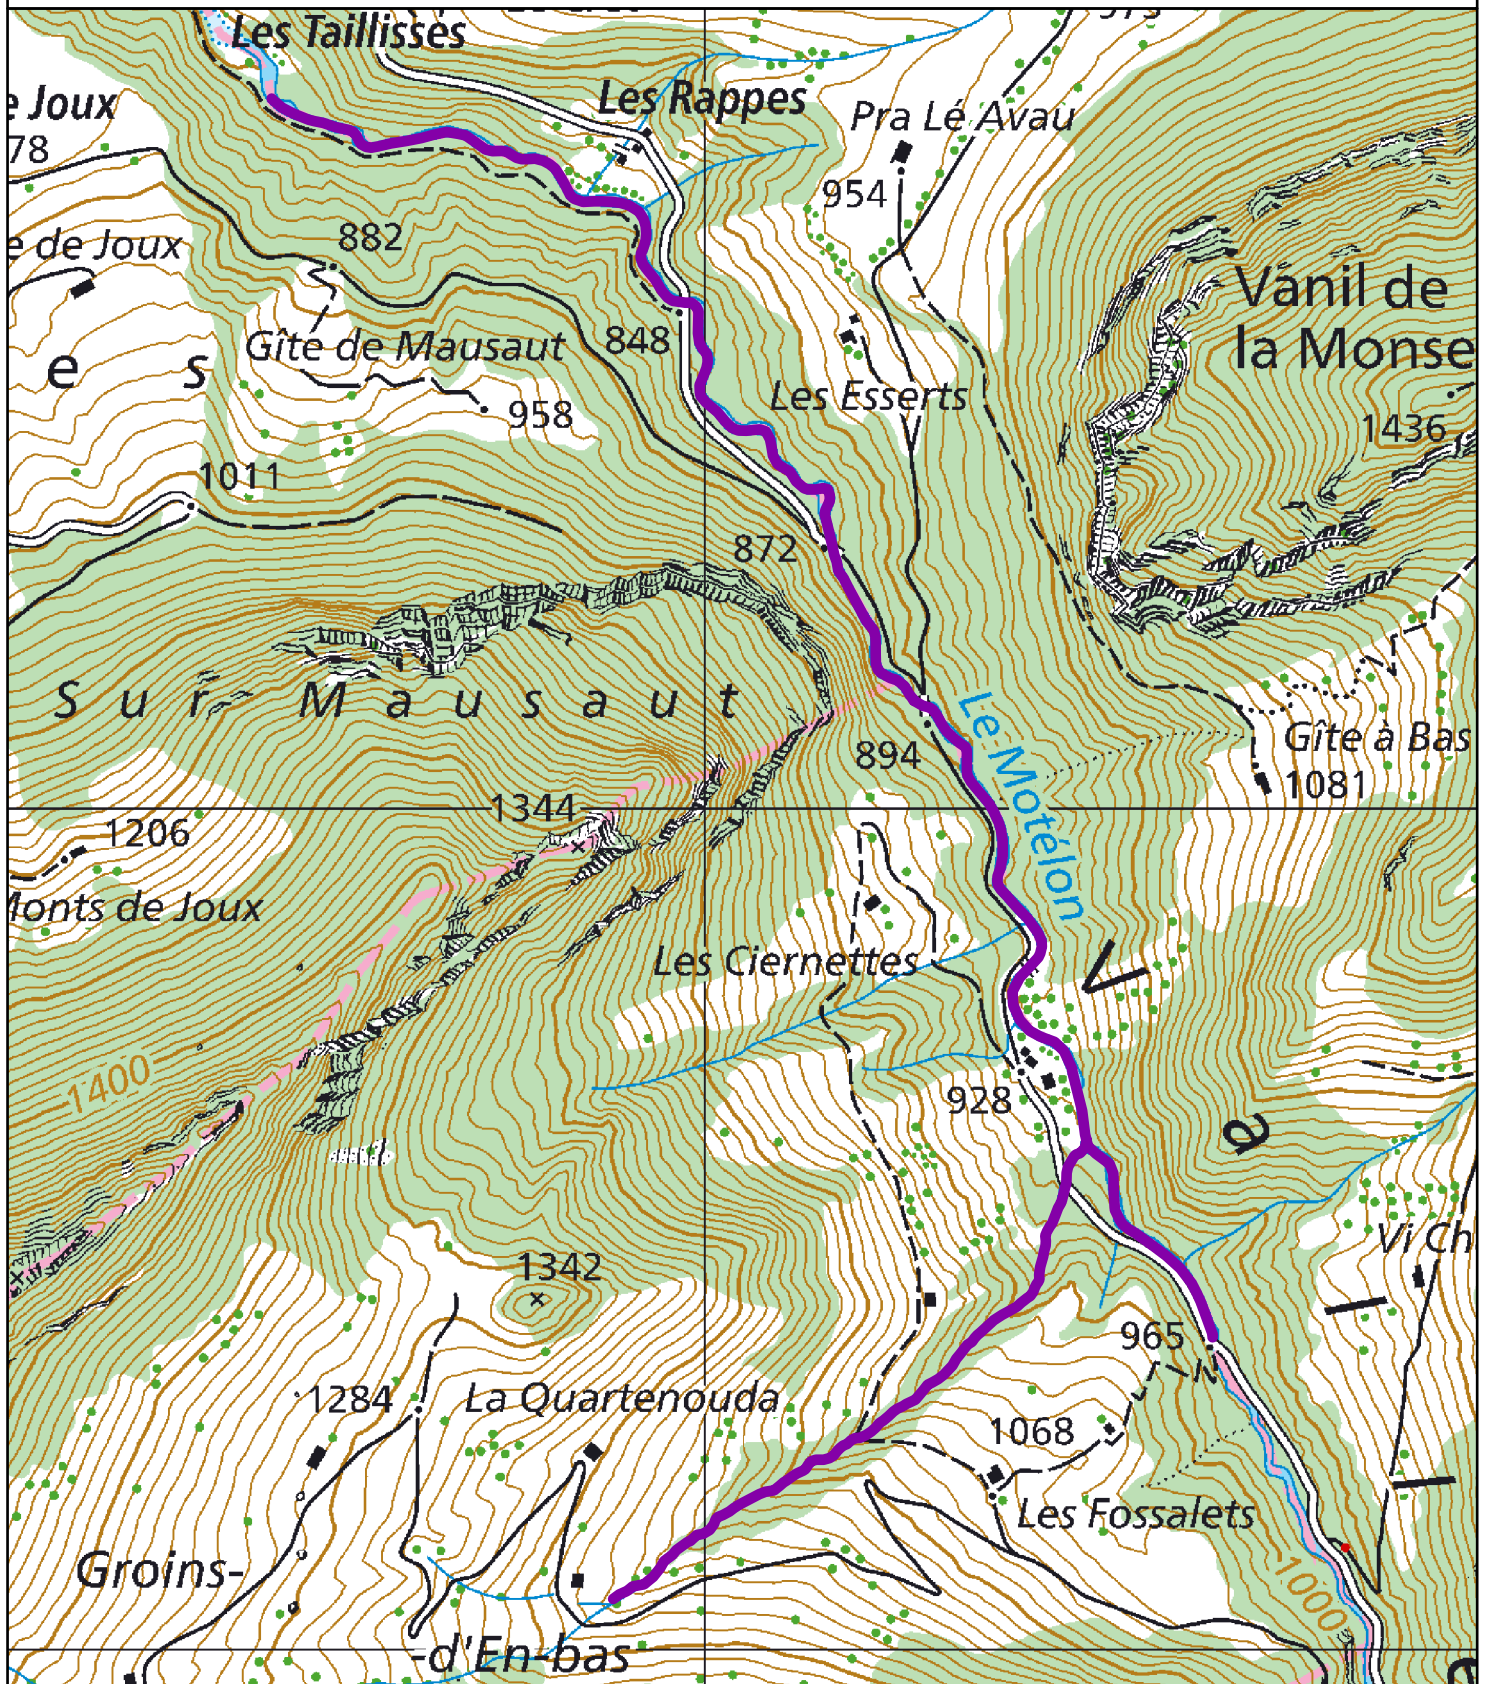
Les Taillisses
Les Rappes
Pra Lé Avau
e Joux
78
954
882
e de Joux
Vanil de la Monse
Gîte de Mausaut
848
e s
958
Les Esserts
1436
1011
872
S u r M a u s a u t
Le Motélon
Gîte à Bas
894
1081
1344
1206
Monts de Joux
Les Ciernettes
V
1400
928
a
Vi Ch
1342
965
1284
La Quartenouda
1068
Les Fossalets
Groins-
1000
-d'En-bas